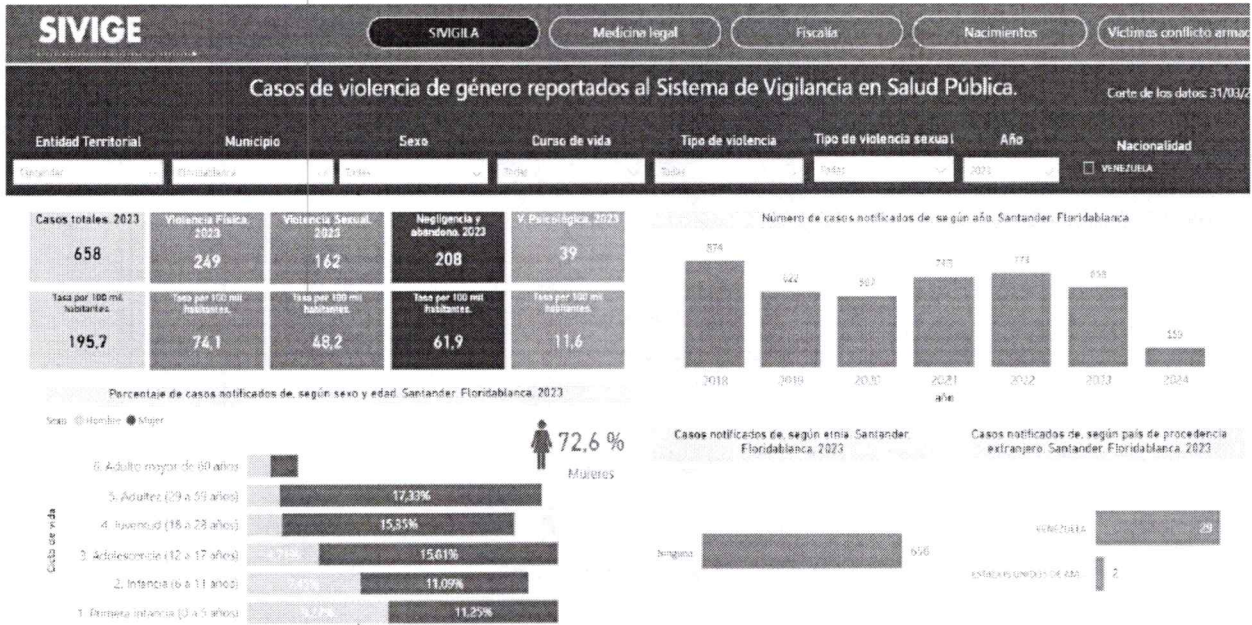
SIVIGE

SIVIGILA | Medicina legal | Fiscalía | Nacimientos | Víctimas conflicto armad

Casos de violencia de género reportados al Sistema de Vigilancia en Salud Pública.

Corte de los datos: 31/03/2

Entidad Territorial | Municipio | Sexo | Curso de vida | Tipo de violencia | Tipo de violencia sexual | Año | Nacionalidad

Santander | Floridablanca | Todas | Todas | Todas | Todas | 2023 | VENEZUELA

Casos totales. 2023
658

Violencia Física. 2023
249

Violencia Sexual. 2023
162

Negligencia y abandono. 2023
208

V. Psicológica. 2023
39

Tasa por 100 mil habitantes.
195,7

Tasa por 100 mil habitantes.
74,1

Tasa por 100 mil habitantes.
48,2

Tasa por 100 mil habitantes.
61,9

Tasa por 100 mil habitantes.
11,6

Número de casos notificados de, según año. Santander. Floridablanca

874 | 622 | 597 | 749 | 774 | 658 | 159

2018 | 2019 | 2020 | 2021 | 2022 | 2023 | 2024
año

Porcentaje de casos notificados de, según sexo y edad. Santander. Floridablanca. 2023

Sexo ● Hombre ● Mujer

72,6 %
Mujeres

Ciclo de vida

6. Adulto mayor de 60 años
5. Adultez (29 a 59 años) 17,33%
4. Juventud (18 a 28 años) 15,35%
3. Adolescencia (12 a 17 años) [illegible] 15,61%
2. Infancia (6 a 11 años) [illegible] 11,09%
1. Primera infancia (0 a 5 años) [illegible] 11,25%

Casos notificados de, según etnia. Santander. Floridablanca. 2023

Ninguna 656

Casos notificados de, según país de procedencia extranjero. Santander. Floridablanca. 2023

VENEZUELA 29
ESTADOS UNIDOS DE AM. 2